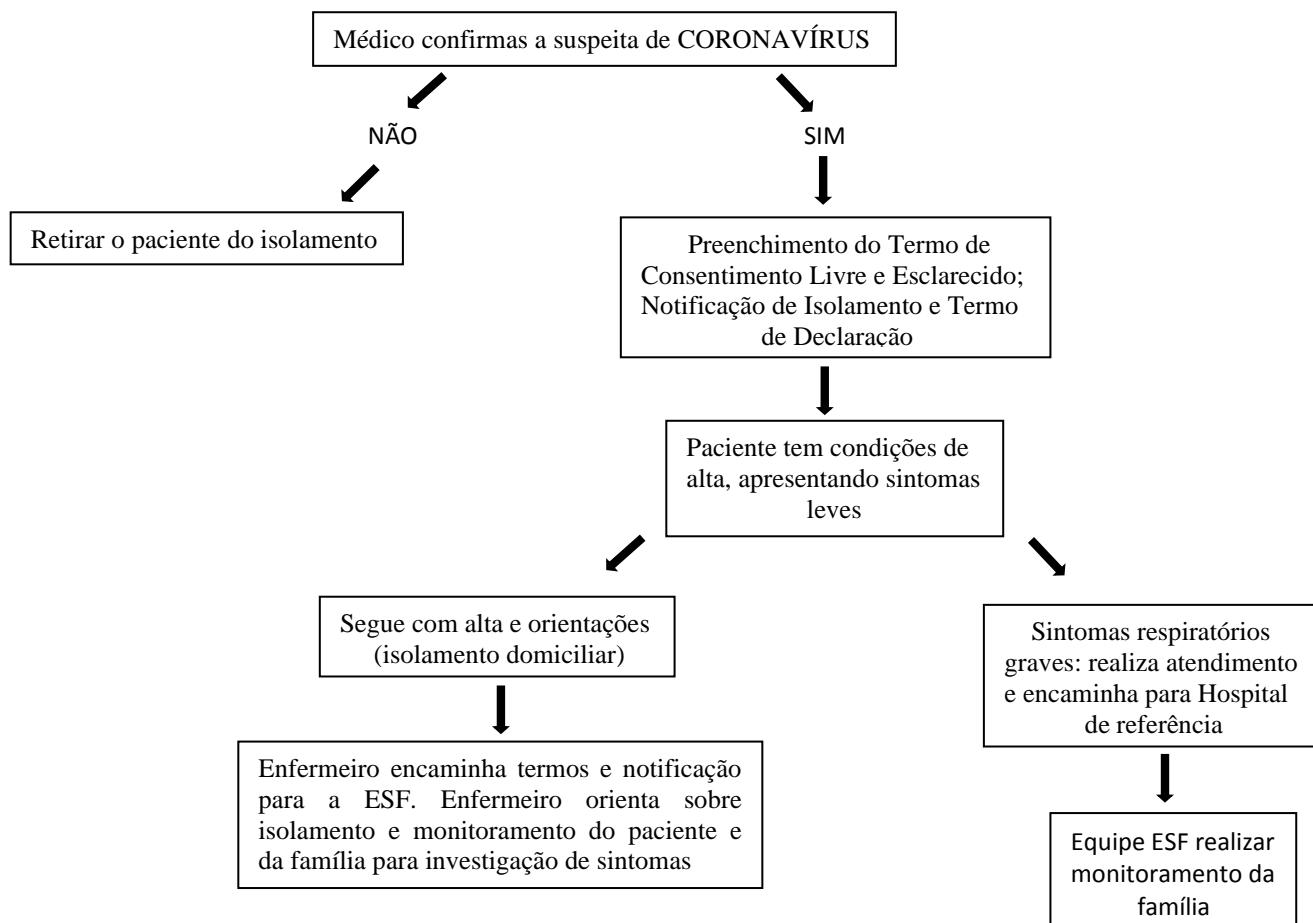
Médico confirmas a suspeita de CORONAVÍRUS

NÃO

SIM

Retirar o paciente do isolamento

Preenchimento do Termo de Consentimento Livre e Esclarecido; Notificação de Isolamento e Termo de Declaração

Paciente tem condições de alta, apresentando sintomas leves

Segue com alta e orientações (isolamento domiciliar)

Enfermeiro encaminha termos e notificação para a ESF. Enfermeiro orienta sobre isolamento e monitoramento do paciente e da família para investigação de sintomas

Sintomas respiratórios graves: realiza atendimento e encaminha para Hospital de referência

Equipe ESF realizar monitoramento da família